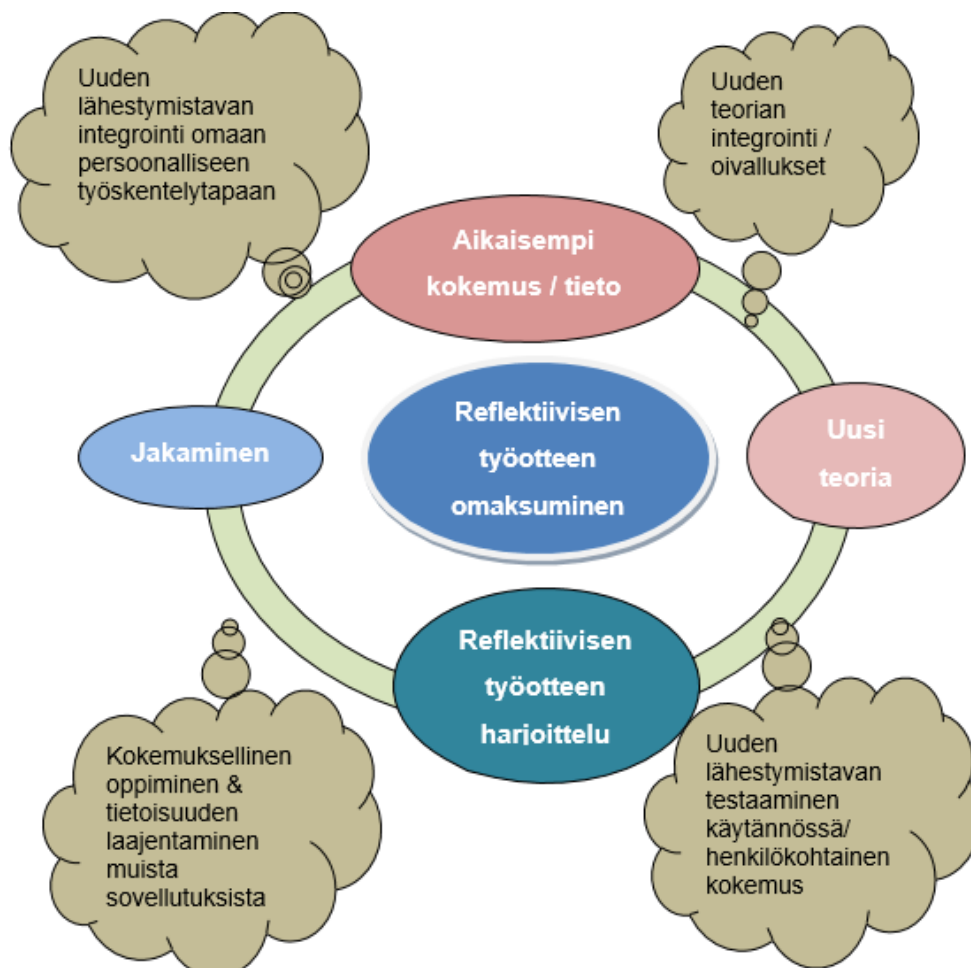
Uuden lähestymistavan integrointi omaan persoonalliseen työskentelytapaan

Uuden teorian integrointi / oivallukset

Aikaisempi kokemus / tieto

Jakaminen

Reflektiivisen työotteen omaksuminen

Uusi teoria

Reflektiivisen työotteen harjoittelu

Kokemuksellinen oppiminen & tietoisuuden laajentaminen muista sovellutuksista

Uuden lähestymistavan testaaminen käytännössä/ henkilökohtainen kokemus